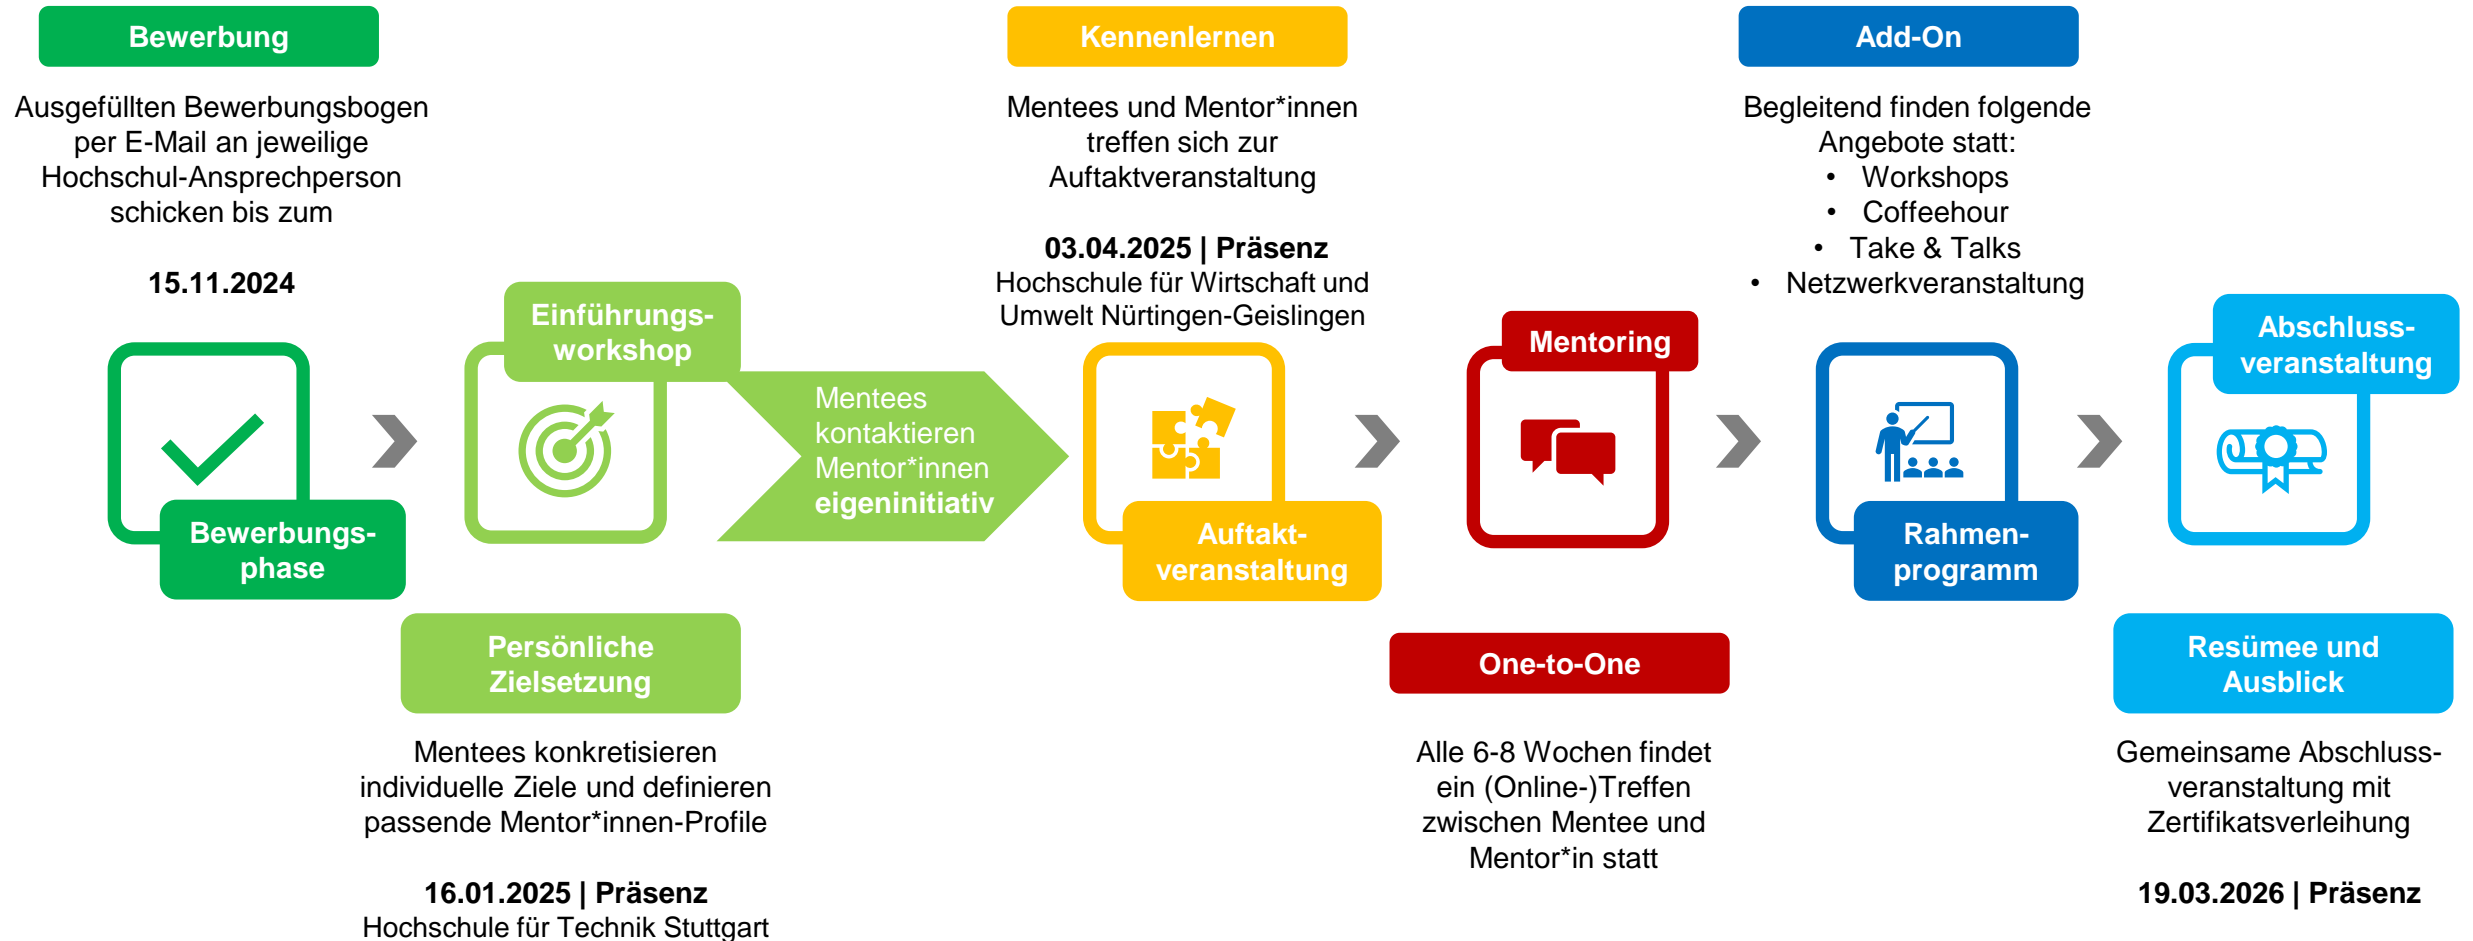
Bewerbung

Ausgefüllten Bewerbungsbogen per E-Mail an jeweilige Hochschul-Ansprechperson schicken bis zum

**15.11.2024**

Bewerbungsphase

Einführungsworkshop

Mentees kontaktieren Mentor*innen **eigeninitiativ**

Persönliche Zielsetzung

Mentees konkretisieren individuelle Ziele und definieren passende Mentor*innen-Profile

**16.01.2025 | Präsenz**
Hochschule für Technik Stuttgart

Kennenlernen

Mentees und Mentor*innen treffen sich zur Auftaktveranstaltung

**03.04.2025 | Präsenz**
Hochschule für Wirtschaft und Umwelt Nürtingen-Geislingen

Auftaktveranstaltung

Mentoring

One-to-One

Alle 6-8 Wochen findet ein (Online-)Treffen zwischen Mentee und Mentor*in statt

Add-On

Begleitend finden folgende Angebote statt:
• Workshops
• Coffeehour
• Take & Talks
• Netzwerkveranstaltung

Rahmenprogramm

Abschlussveranstaltung

Resümee und Ausblick

Gemeinsame Abschlussveranstaltung mit Zertifikatsverleihung

**19.03.2026 | Präsenz**